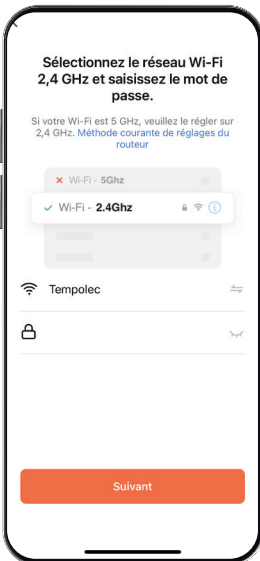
Sélectionnez le réseau Wi-Fi 2,4 GHz et saisissez le mot de passe.

Si votre Wi-Fi est 5 GHz, veuillez le régler sur 2,4 GHz. Méthode courante de réglages du routeur

× Wi-Fi - 5Ghz

✓ Wi-Fi - 2.4Ghz

Tempolec

Suivant